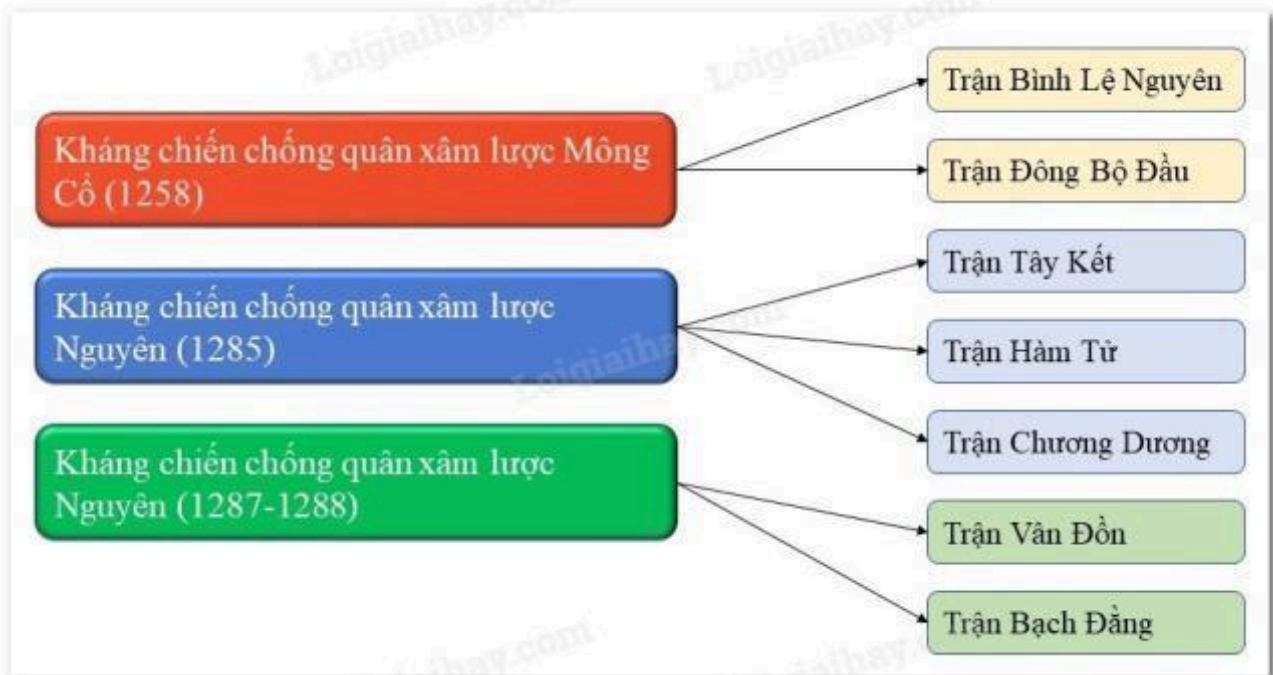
Kháng chiến chống quân xâm lược Mông Cổ (1258)

Trận Bình Lệ Nguyên

Trận Đông Bộ Đầu

Kháng chiến chống quân xâm lược Nguyên (1285)

Trận Tây Kết

Trận Hàm Tử

Trận Chương Dương

Kháng chiến chống quân xâm lược Nguyên (1287-1288)

Trận Vân Đồn

Trận Bạch Đằng

Loigiaihay.com